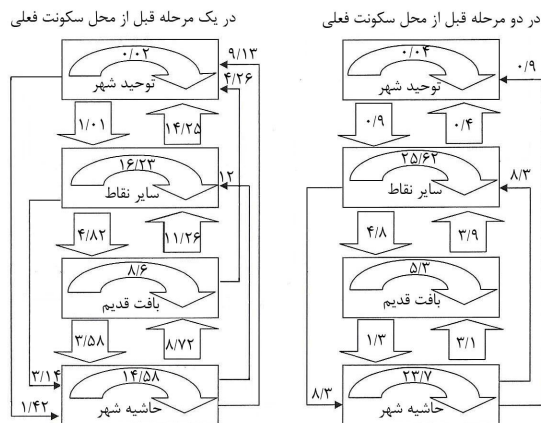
در یک مرحله قبل از محل سکونت فعلی

۰/۰۲
توحید شهر
۹/۱۳
۴/۲۶
۱/۰۱
۱۴/۲۵
۱۶/۲۳
سایر نقاط
۱۲
۴/۸۲
۱۱/۲۶
۸/۶
بافت قدیم
۳/۵۸
۸/۷۲
۳/۱۴
۱۴/۵۸
حاشیه شهر
۱/۴۲

در دو مرحله قبل از محل سکونت فعلی

۰/۰۴
توحید شهر
۰/۹
۰/۹
۰/۴
۲۵/۶۲
سایر نقاط
۸/۳
۴/۸
۳/۹
۵/۳
بافت قدیم
۱/۳
۳/۱
۲۳/۷
حاشیه شهر
۸/۳